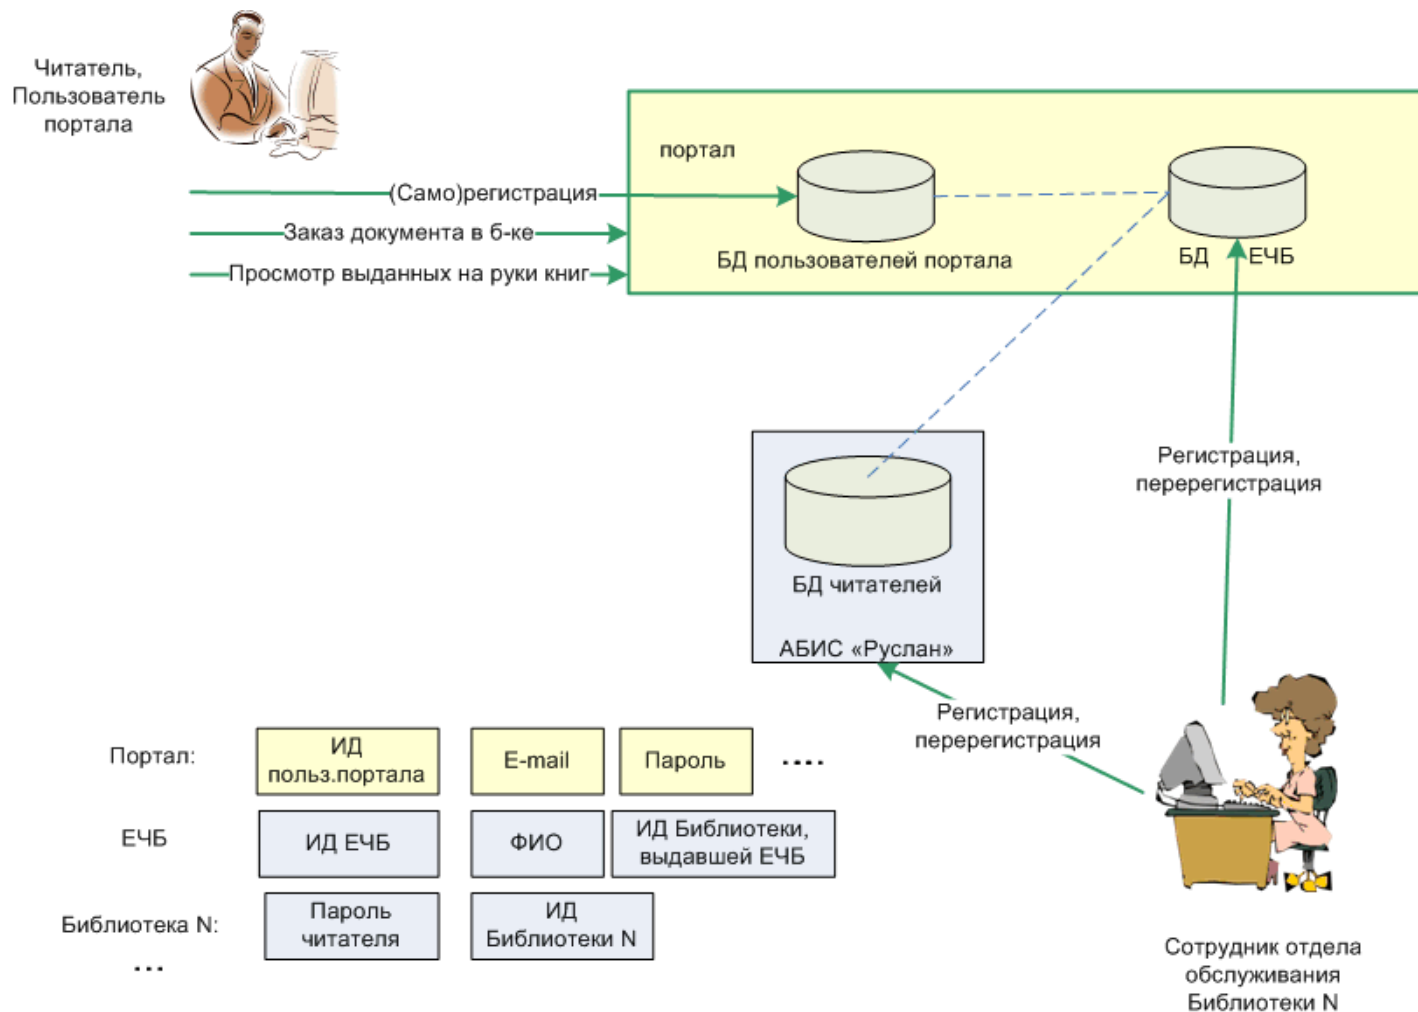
Читатель, Пользователь портала

(Само)регистрация

Заказ документа в б-ке

Просмотр выданных на руки книг

портал

БД пользователей портала

БД ЕЧБ

Регистрация, перерегистрация

БД читателей

АБИС «Руслан»

Регистрация, перерегистрация

Портал:

ИД польз.портала

E-mail

Пароль

....

ЕЧБ

ИД ЕЧБ

ФИО

ИД Библиотеки, выдавшей ЕЧБ

Библиотека N:

Пароль читателя

ИД Библиотеки N

...

Сотрудник отдела обслуживания Библиотеки N